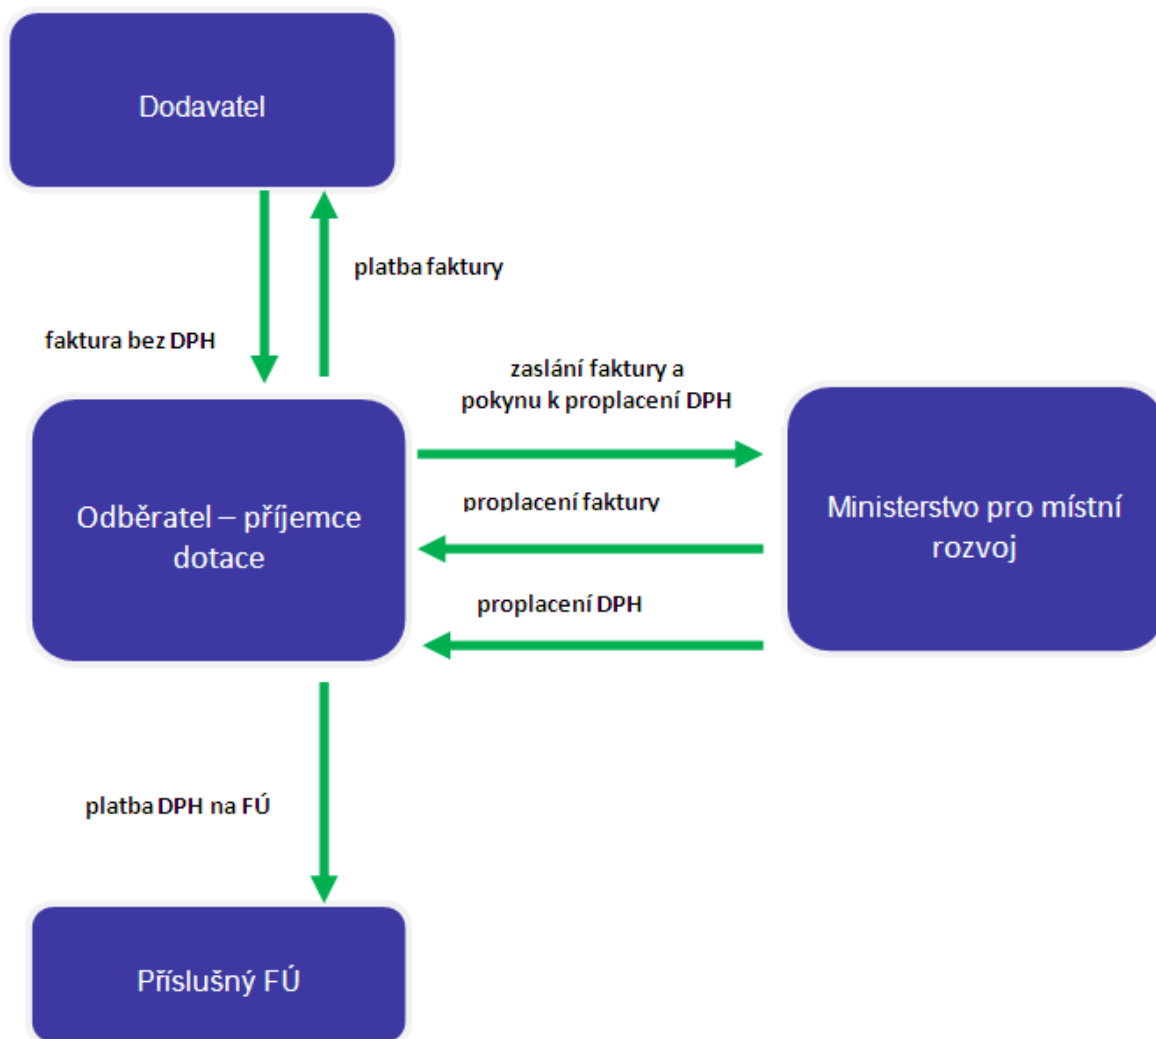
Dodavatel

platba faktury

faktura bez DPH

zaslání faktury a pokynu k proplacení DPH

Odběratel – příjemce dotace

proplacení faktury

Ministerstvo pro místní rozvoj

proplacení DPH

platba DPH na FÚ

Příslušný FÚ